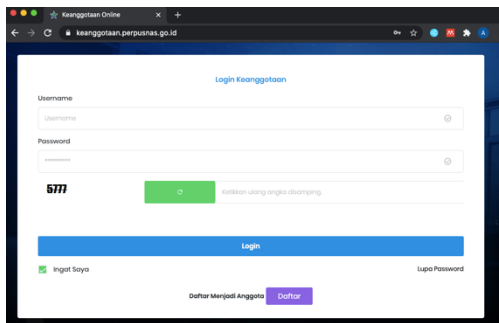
Keanggotaan Online

keanggotaan.perpusnas.go.id

Login Keanggotaan

Username

Username

Password

••••••••••

5777

Ketikkan ulang angka disamping.

Login

Ingat Saya

Lupa Password

Daftar Menjadi Anggota

Daftar